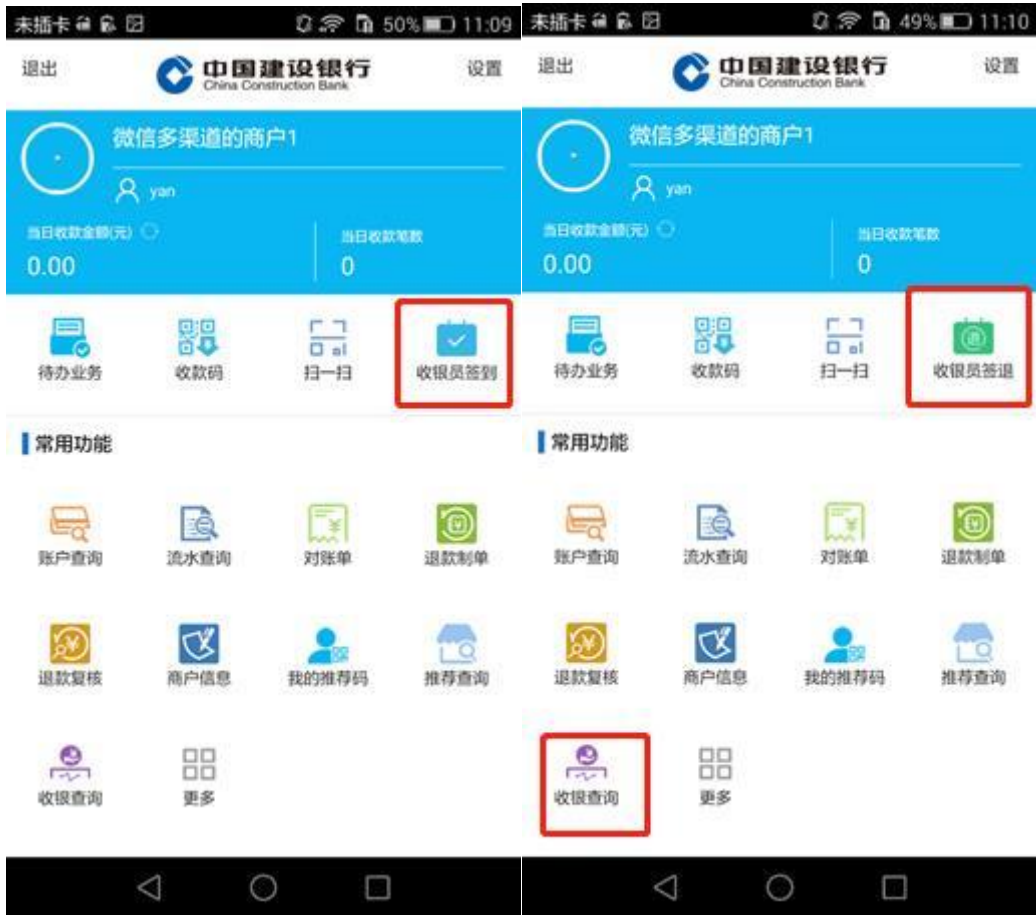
未插卡 50% 11:09

退出 中国建设银行 China Construction Bank 设置

微信多渠道的商户1

yan

当日收款金额(元)

0.00

当日收款笔数

0

待办业务 收款码 扫一扫 收银员签到

常用功能

账户查询 流水查询 对账单 退款制单

退款复核 商户信息 我的推荐码 推荐查询

收银查询 更多

未插卡 49% 11:10

退出 中国建设银行 China Construction Bank 设置

微信多渠道的商户1

yan

当日收款金额(元)

0.00

当日收款笔数

0

待办业务 收款码 扫一扫 收银员签退

常用功能

账户查询 流水查询 对账单 退款制单

退款复核 商户信息 我的推荐码 推荐查询

收银查询 更多